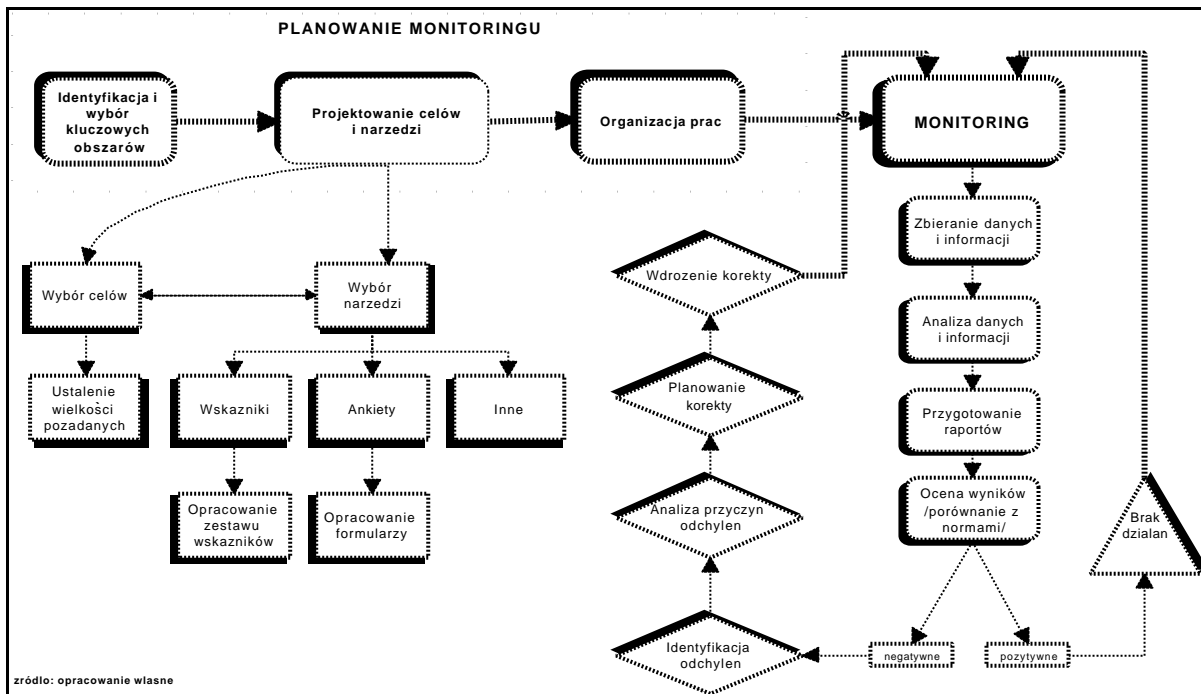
PLANOWANIE MONITORINGU

Identyfikacja i wybór kluczowych obszarów

Projektowanie celów i narzedzi

Organizacja prac

MONITORING

Wybór celów

Wybór narzedzi

Ustalenie wielkości pozadanych

Wskazniki

Ankiety

Inne

Opracowanie zestawu wskazników

Opracowanie formularzy

Wdrozenie korekty

Planowanie korekty

Analiza przyczyn odchylen

Identyfikacja odchylen

Zbieranie danych i informacji

Analiza danych i informacji

Przygotowanie raportów

Ocena wyników /porównanie z normami/

negatywne

pozytywne

Brak dzialan

zródlo: opracowanie wlasne